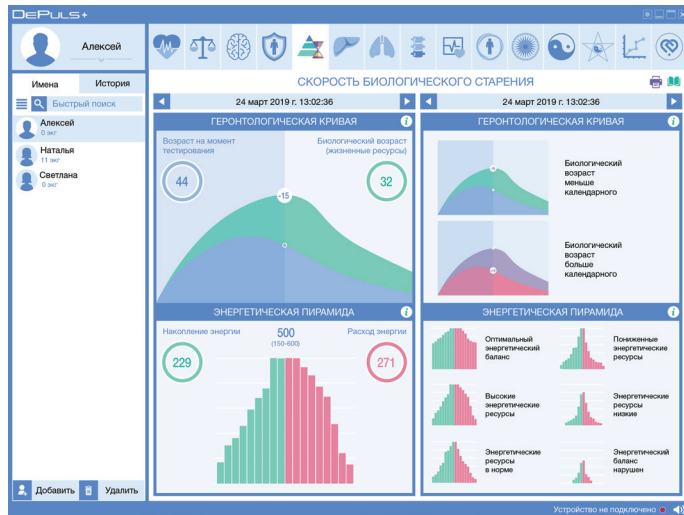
DePuls+

Алексей

Имена
История

Быстрый поиск

Алексей
0 экг

Наталья
11 экг

Светлана
0 экг

Добавить
Удалить

СКОРОСТЬ БИОЛОГИЧЕСКОГО СТАРЕНИЯ

24 март 2019 г. 13:02:36

24 март 2019 г. 13:02:36

ГЕРОНТОЛОГИЧЕСКАЯ КРИВАЯ

Возраст на момент тестирования

Биологический возраст (жизненные ресурсы)

44

-15

32

ГЕРОНТОЛОГИЧЕСКАЯ КРИВАЯ

Биологический возраст меньше календарного

Биологический возраст больше календарного

ЭНЕРГЕТИЧЕСКАЯ ПИРАМИДА

Накопление энергии

500
(150-600)

Расход энергии

229

271

ЭНЕРГЕТИЧЕСКАЯ ПИРАМИДА

Оптимальный энергетический баланс

Пониженные энергетические ресурсы

Высокие энергетические ресурсы

Энергетические ресурсы низкие

Энергетические ресурсы в норме

Энергетический баланс нарушен

Устройство не подключено